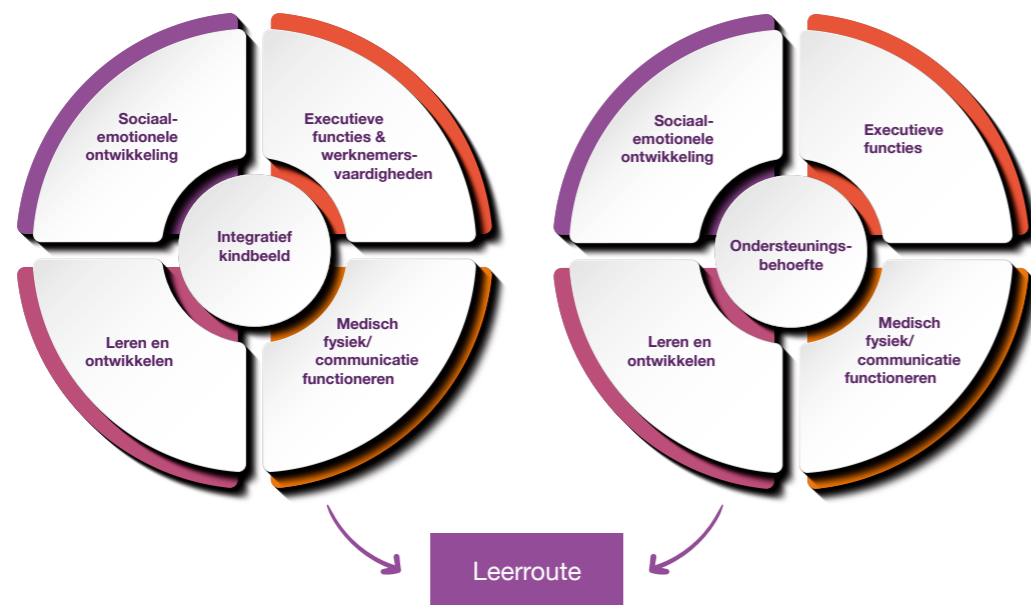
Sociaal-emotionele ontwikkeling

Executieve functies & werknemers-vaardigheden

Integratief kindbeeld

Leren en ontwikkelen

Medisch fysiek/ communicatie functioneren

Sociaal-emotionele ontwikkeling

Executieve functies

Ondersteunings-behoefte

Leren en ontwikkelen

Medisch fysiek/ communicatie functioneren

Leerroute